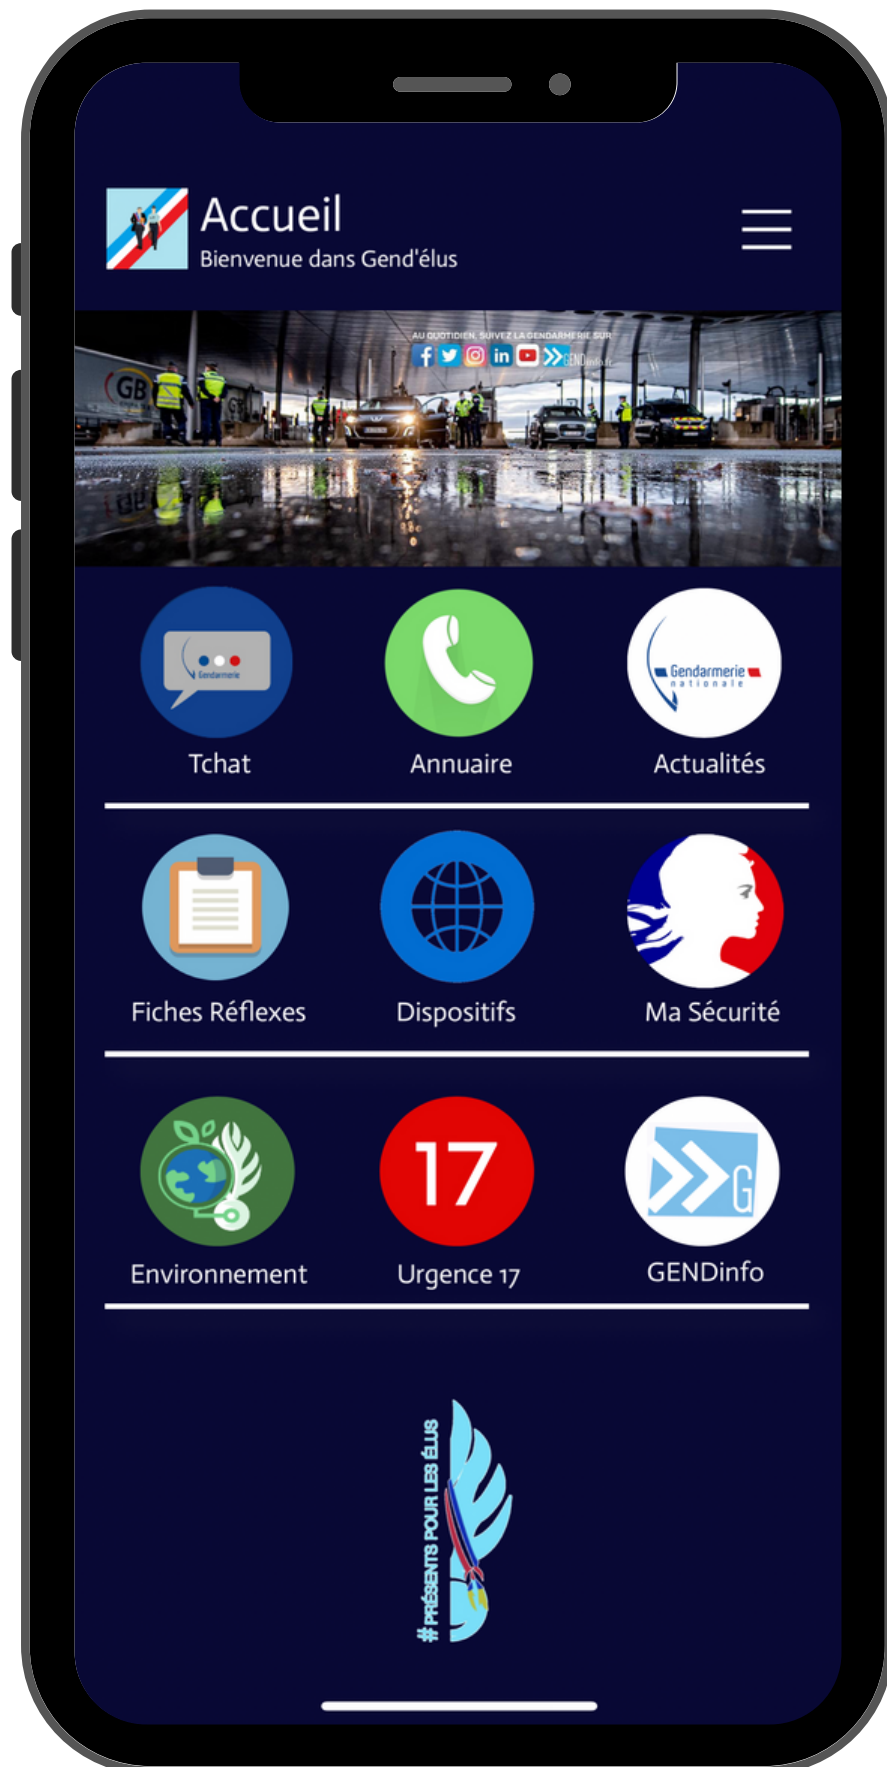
Accueil
Bienvenue dans Gend'élus

AU QUOTIDIEN, SUIVEZ LA GENDARMERIE SUR
GENDinfo.fr

GB

Gendarmerie
Tchat

Annuaire

Gendarmerie nationale
Actualités

Fiches Réflexes

Dispositifs

Ma Sécurité

Environnement

17
Urgence 17

G
GENDinfo

#PRÉSENTS POUR LES ÉLUS